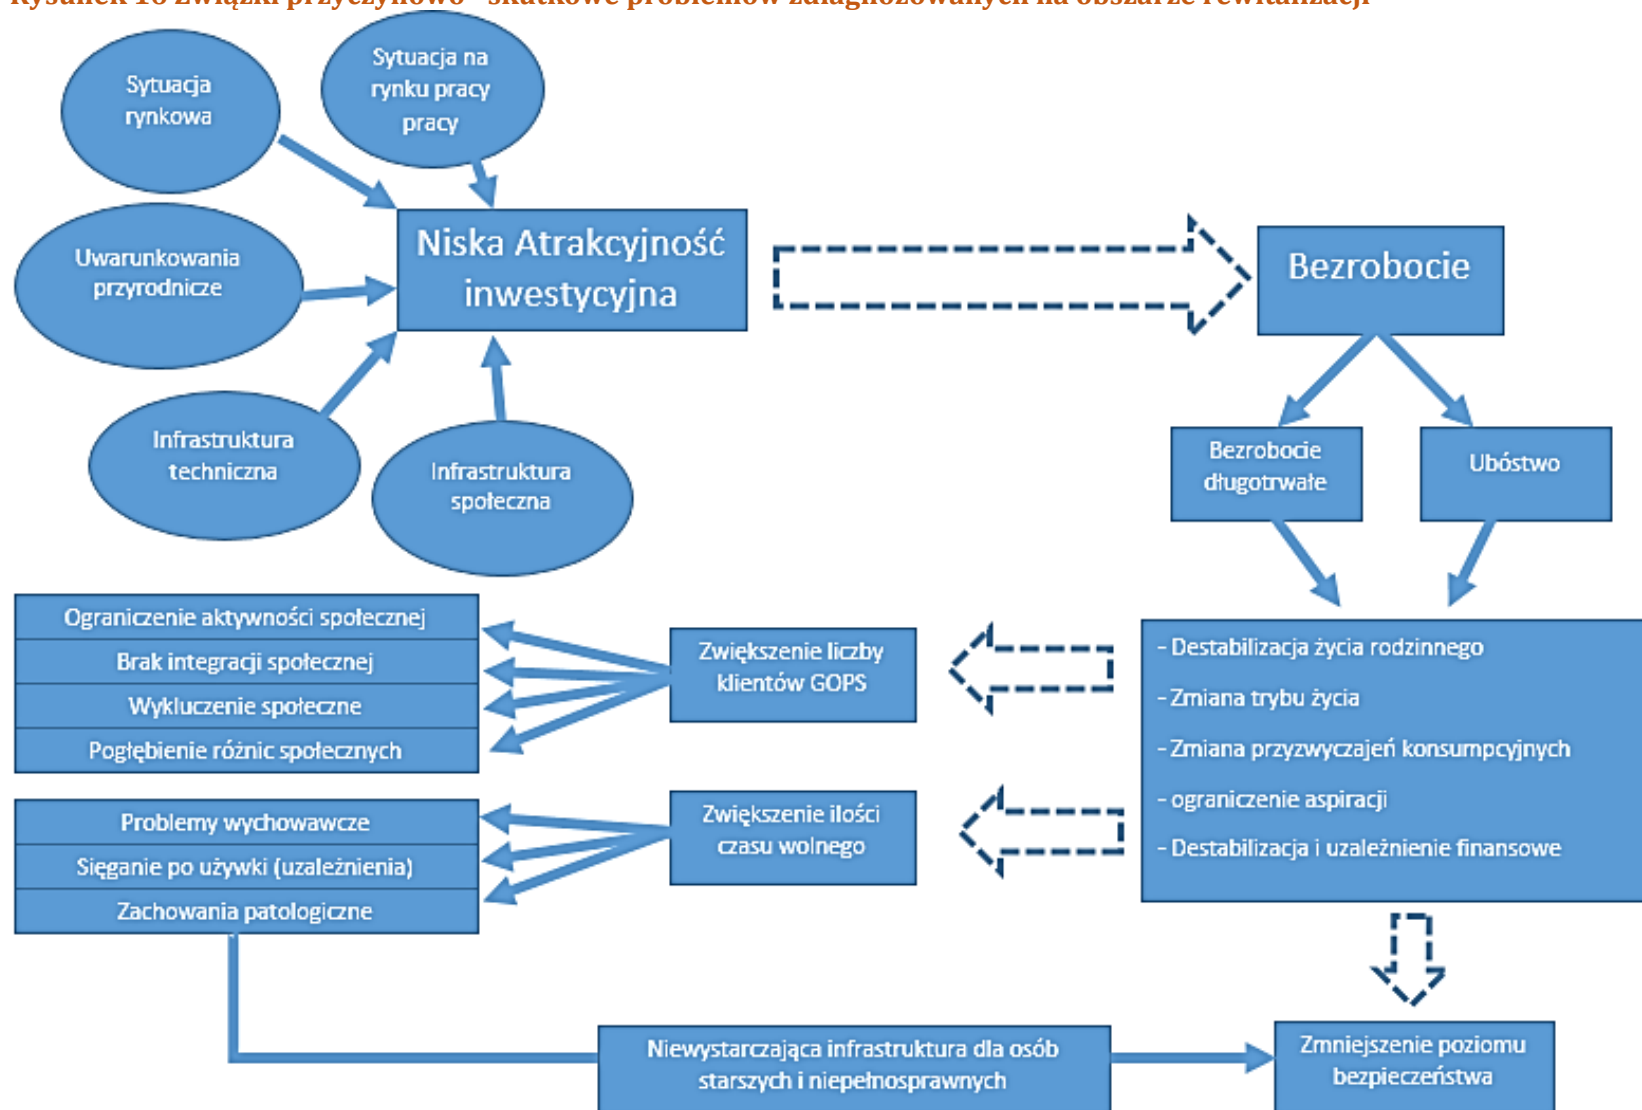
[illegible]

Sytuacja rynkowa

Sytuacja na rynku pracy pracy

Uwarunkowania przyrodnicze

Niska Atrakcyjność inwestycyjna

Infrastruktura techniczna

Infrastruktura społeczna

Bezrobocie

Bezrobocie długotrwałe

Ubóstwo

Ograniczenie aktywności społecznej

Brak integracji społecznej

Wykluczenie społeczne

Pogłębienie różnic społecznych

Zwiększenie liczby klientów GOPS

- Destabilizacja życia rodzinnego
- Zmiana trybu życia
- Zmiana przyzwyczajeń konsumpcyjnych
- ograniczenie aspiracji
- Destabilizacja i uzależnienie finansowe

Problemy wychowawcze

Sięganie po używki (uzależnienia)

Zachowania patologiczne

Zwiększenie ilości czasu wolnego

Niewystarczająca infrastruktura dla osób starszych i niepełnosprawnych

Zmniejszenie poziomu bezpieczeństwa